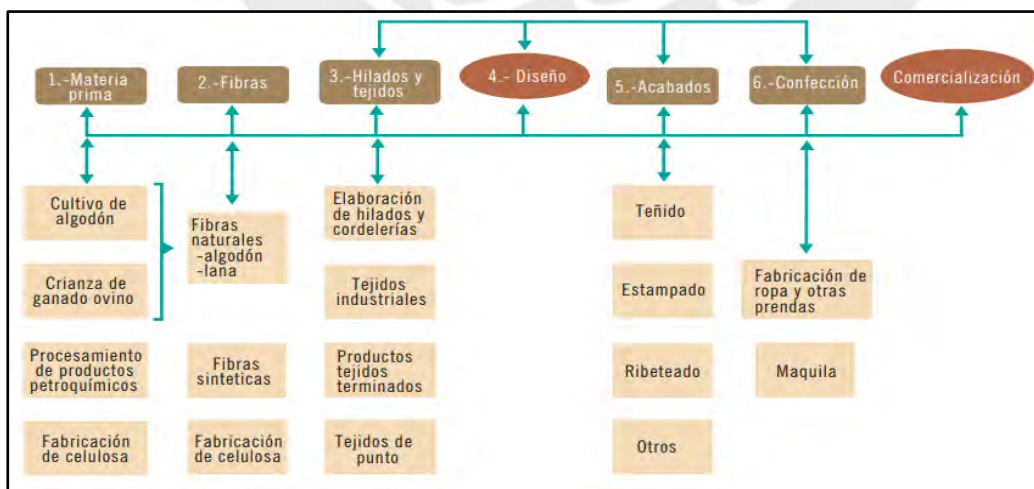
1.-Materia prima

2.-Fibras

3.-Hilados y tejidos

4.- Diseño

5.-Acabados

6.-Confección

Comercialización

Cultivo de algodón

Crianza de ganado ovino

Procesamiento de productos petroquímicos

Fabricación de celulosa

Fibras naturales -algodón -lana

Fibras sinteticas

Fabricación de celulosa

Elaboración de hilados y cordelerías

Tejidos industriales

Productos tejidos terminados

Tejidos de punto

Teñido

Estampado

Ribeteado

Otros

Fabricación de ropa y otras prendas

Maquila